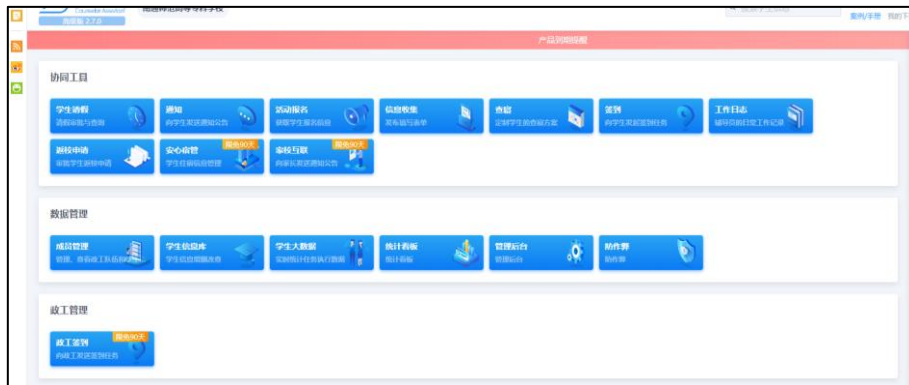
Counselor Assistant
高级版 2.7.0
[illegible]

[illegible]
案例/手册 我的下

产品到期提醒

协同工具

学生请假
请假审批与查询

通知
向学生发送通知公告

活动报名
获取学生报名信息

信息收集
发布填写表单

查寝
定制学生的查寝方案

签到
向学生发起签到任务

工作日志
辅导员的日常工作记录

返校申请
审批学生返校申请

限免90天
安心宿管
学生住宿信息管理

限免90天
家校互联
向家长发送通知公告

数据管理

成绩管理
管理、查看成工队伍和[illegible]

学生信息库
学生信息授权服务

学生大数据
实时统计任务执行数据

统计看板
统计看板

管理后台
管理后台

防作弊
防作弊

政工管理

限免90天
政工签到
向政工发送签到任务